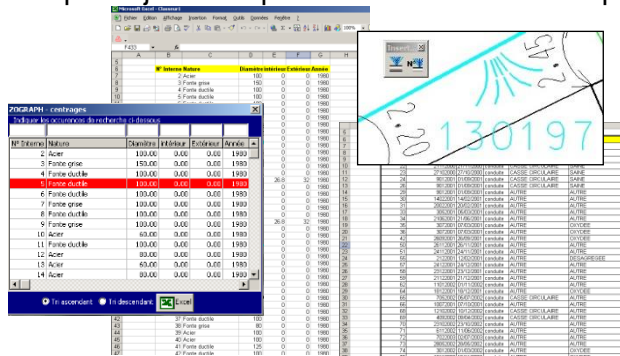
Microsoft Excel - Classeur1

Fichier Edition Affichage Insertion Format Outils Données Fenêtre ?

F433

N° Interne Nature Diamètre Intérieur Extérieur Année

ZOGRAPH - centrages

Indiquer les occurences de recherche ci-dessous

| N° Interne | Nature | Diamètre | Intérieur | Extérieur | Année |
|---|---|---|---|---|---|
| 2 | Acier | 100.00 | 0.00 | 0.00 | 1980 |
| 3 | Fonte grise | 150.00 | 0.00 | 0.00 | 1980 |
| 4 | Fonte ductile | 100.00 | 0.00 | 0.00 | 1980 |
| 5 | Fonte ductile | 100.00 | 0.00 | 0.00 | 1980 |
| 6 | Fonte ductile | 100.00 | 0.00 | 0.00 | 1980 |
| 7 | Fonte grise | 100.00 | 0.00 | 0.00 | 1980 |
| 8 | Fonte ductile | 100.00 | 0.00 | 0.00 | 1980 |
| 9 | Fonte grise | 100.00 | 0.00 | 0.00 | 1980 |
| 10 | Acier | 60.00 | 0.00 | 0.00 | 1980 |
| 11 | Fonte ductile | 100.00 | 0.00 | 0.00 | 1980 |
| 12 | Acier | 60.00 | 0.00 | 0.00 | 1980 |
| 14 | Acier | 100.00 | 0.00 | 0.00 | 1980 |

Tri ascendant Tri descendant Excel

130197

CASSE CIRCULAIRE SAINE
AUTRE AUTRE
AUTRE OXYDEE
AUTRE DEGAGREGEE